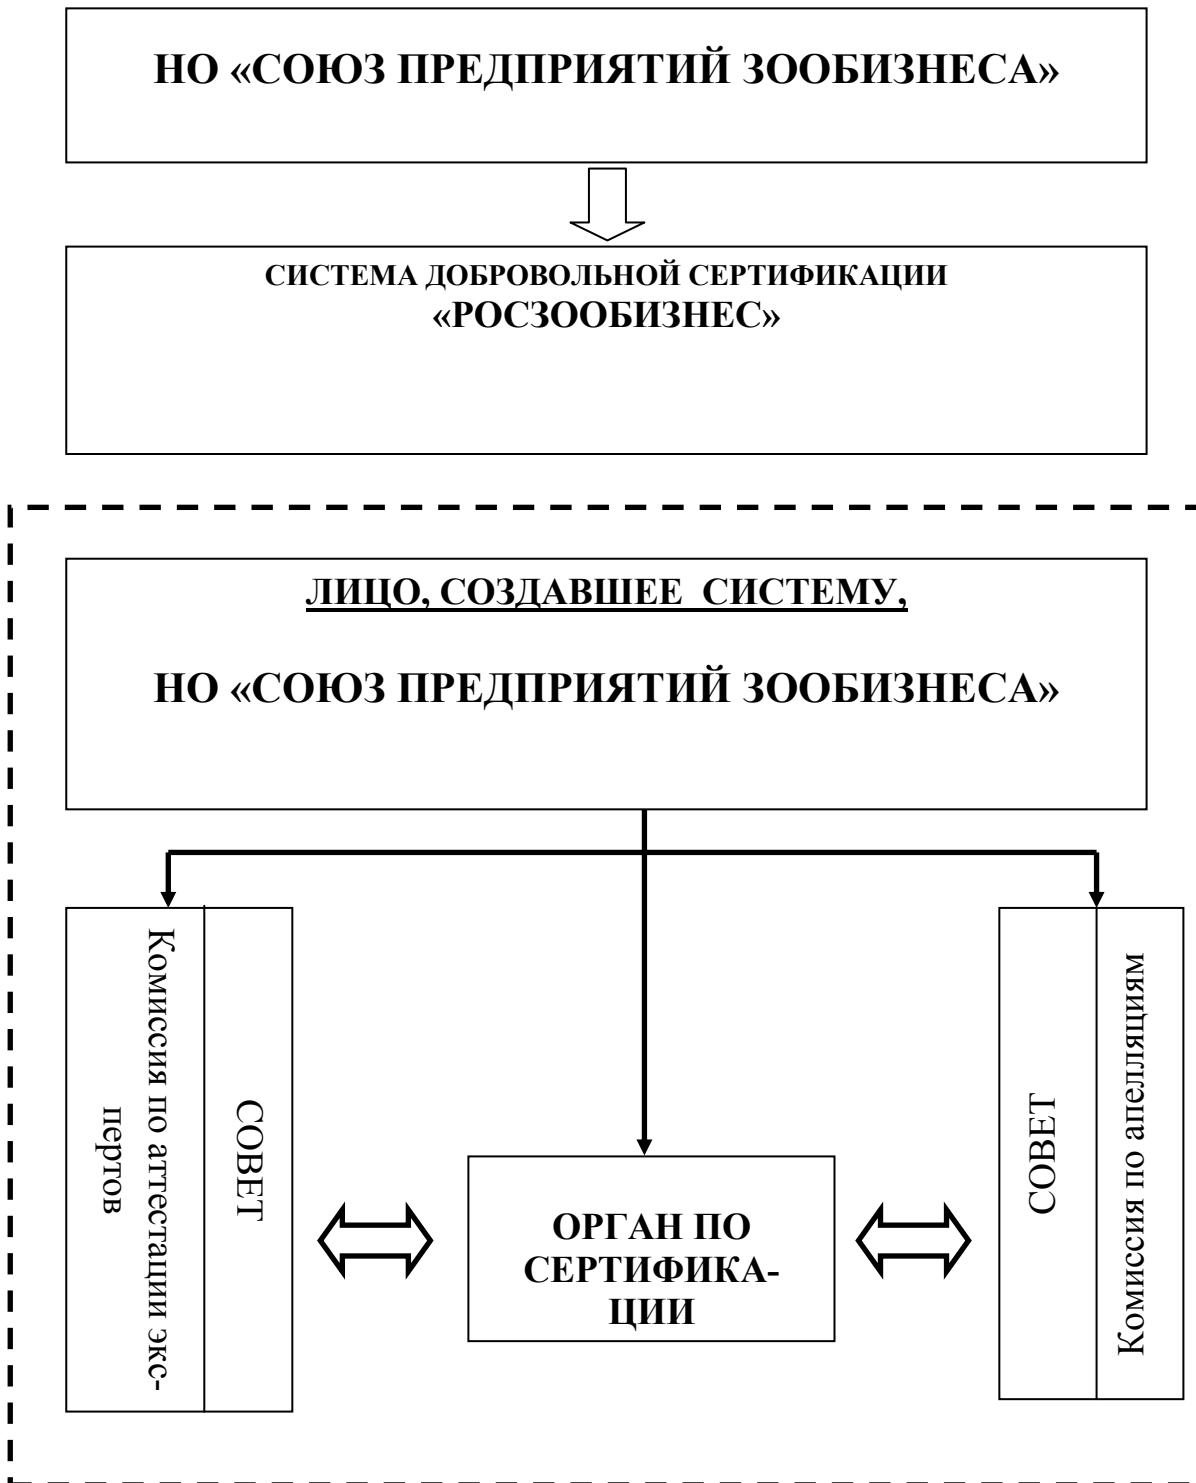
НО «СОЮЗ ПРЕДПРИЯТИЙ ЗООБИЗНЕСА»

СИСТЕМА ДОБРОВОЛЬНОЙ СЕРТИФИКАЦИИ «РОСЗООБИЗНЕС»

ЛИЦО, СОЗДАВШЕЕ СИСТЕМУ,

НО «СОЮЗ ПРЕДПРИЯТИЙ ЗООБИЗНЕСА»

Комиссия по аттестации экспертов

СОВЕТ

ОРГАН ПО СЕРТИФИКАЦИИ

СОВЕТ

Комиссия по апелляциям